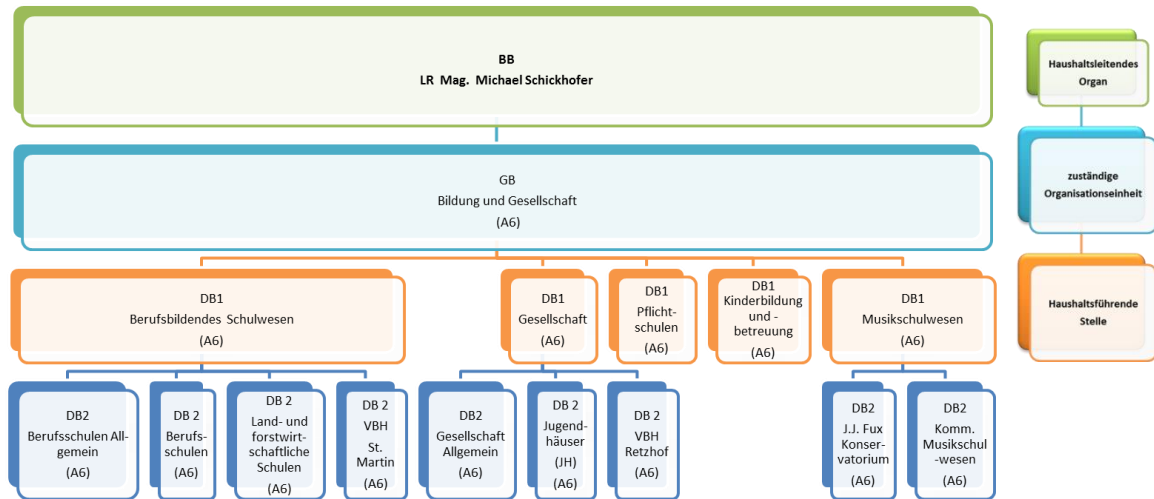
BB
LR Mag. Michael Schickhofer

GB
Bildung und Gesellschaft
(A6)

DB1
Berufsbildendes Schulwesen
(A6)

DB1
Gesellschaft
(A6)

DB1
Pflichtschulen
(A6)

DB1
Kinderbildung und -betreuung
(A6)

DB1
Musikschulwesen
(A6)

DB2
Berufsschulen Allgemein
(A6)

DB 2
Berufsschulen
(A6)

DB 2
Land- und forstwirtschaftliche Schulen
(A6)

DB 2
VBH
St. Martin
(A6)

DB2
Gesellschaft Allgemein
(A6)

DB 2
Jugendhäuser
(JH)
(A6)

DB 2
VBH
Retzhof
(A6)

DB2
J.J. Fux Konservatorium
(A6)

DB2
Komm. Musikschul-wesen
(A6)

Haushaltsleitendes Organ

zuständige Organisationseinheit

Haushaltsführende Stelle